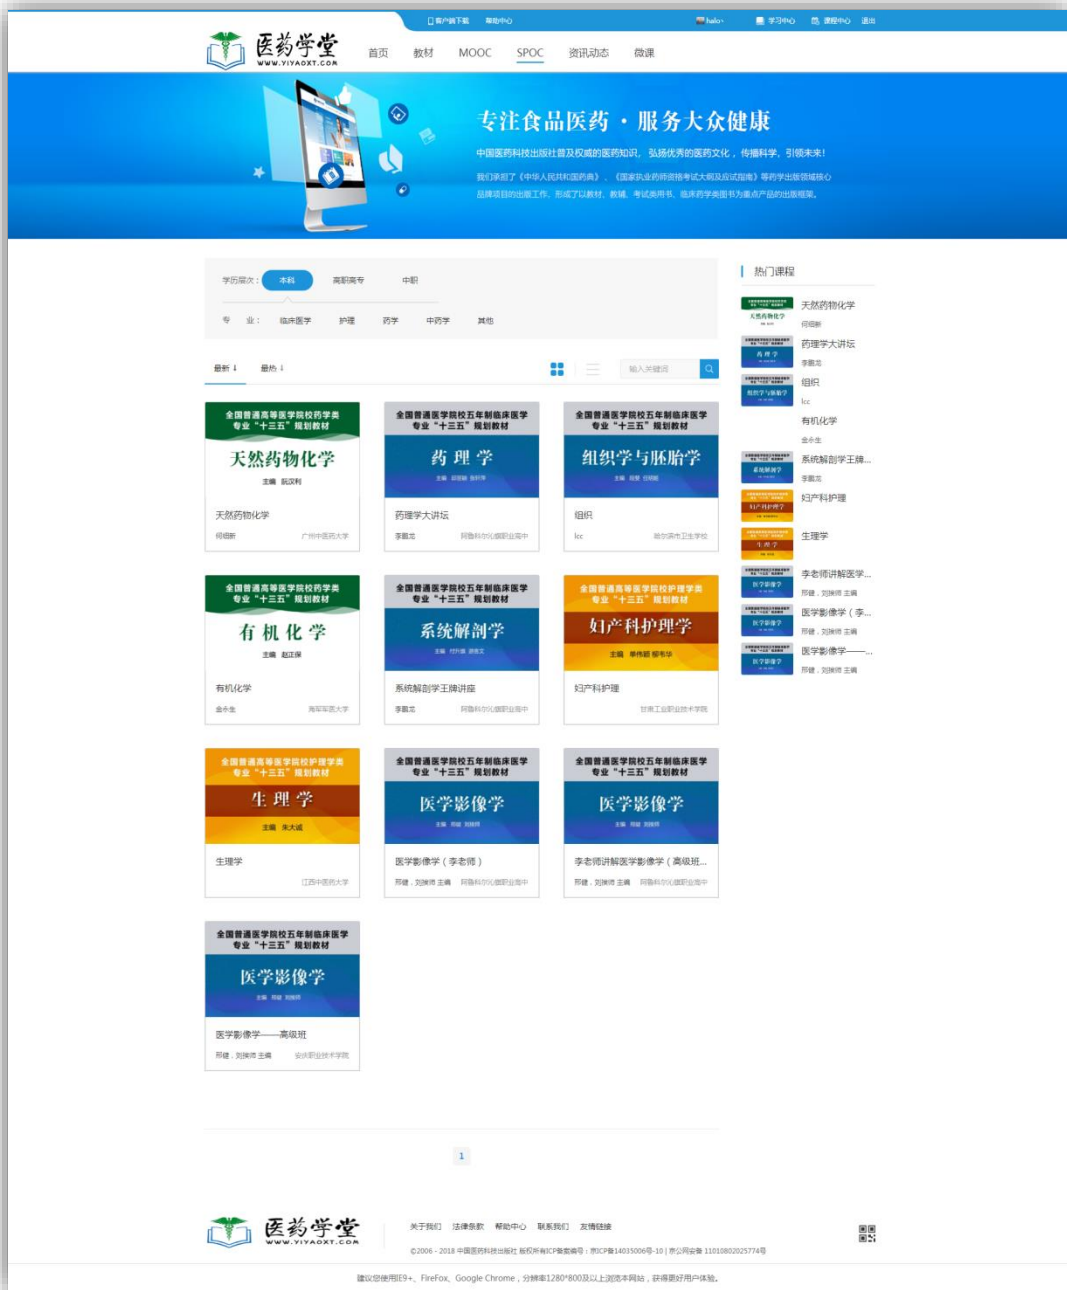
客户端下载 帮助中心 hello 学习中心 课程中心 退出

医药学堂
WWW.YIYAOXT.COM

首页 教材 MOOC SPOC 资讯动态 微课

专注食品医药 · 服务大众健康

中国医药科技出版社普及权威的医药知识，弘扬优秀的医药文化，传播科学，引领未来！

我们承担了《中华人民共和国药典》、《国家执业药师资格考试大纲及应试指南》等药学出版领域核心品牌项目的出版工作，形成了以教材、教辅、考试类用书、临床药学类图书为重点产品的出版框架。

学历层次： 本科 高职高专 中职

专 业： 临床医学 护理 药学 中药学 其他

最新 最热

输入关键词

全国普通高等医学院校药学类专业“十三五”规划教材
天然药物化学
主编 阮汉利
天然药物化学
何绍新 广州中医药大学

全国普通医学院校五年制临床医学专业“十三五”规划教材
药理学
药理学大讲坛
李凯龙 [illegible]

全国普通医学院校五年制临床医学专业“十三五”规划教材
组织学与胚胎学
组织
lcc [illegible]

全国普通高等医学院校药学类专业“十三五”规划教材
有机化学
主编 赵正保
有机化学
金永生 海军军医大学

全国普通医学院校五年制临床医学专业“十三五”规划教材
系统解剖学
系统解剖学王牌讲座
李凯龙 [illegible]

全国普通高等医学院校护理学类专业“十三五”规划教材
妇产科护理学
妇产科护理
甘肃工业职业技术学院

全国普通高等医学院校护理学类专业“十三五”规划教材
生理学
主编 朱大诚
生理学
江西中医药大学

全国普通医学院校五年制临床医学专业“十三五”规划教材
医学影像学
医学影像学（李老师）
邢健，刘保师 主编 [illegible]

全国普通医学院校五年制临床医学专业“十三五”规划教材
医学影像学
李老师讲解医学影像学（高级班...
邢健，刘保师 主编 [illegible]

全国普通医学院校五年制临床医学专业“十三五”规划教材
医学影像学
医学影像学——高级班
邢健，刘保师 主编 安庆职业技术学院

热门课程
天然药物化学
何绍新
药理学大讲坛
李凯龙
组织
lcc
有机化学
金永生
系统解剖学王牌...
李凯龙
妇产科护理
生理学
李老师讲解医学...
邢健，刘保师 主编
医学影像学（李...
邢健，刘保师 主编
医学影像学——...
邢健，刘保师 主编

1

医药学堂
WWW.YIYAOXT.COM

关于我们 法律条款 帮助中心 联系我们 友情链接

©2006 - 2018 中国医药科技出版社 版权所有ICP备案编号：京ICP备14035006号-10 | 京公网安备 11010802025774号

建议您使用IE9+、FireFox、Google Chrome，分辨率1280*800及以上浏览本网站，获得更好用户体验。